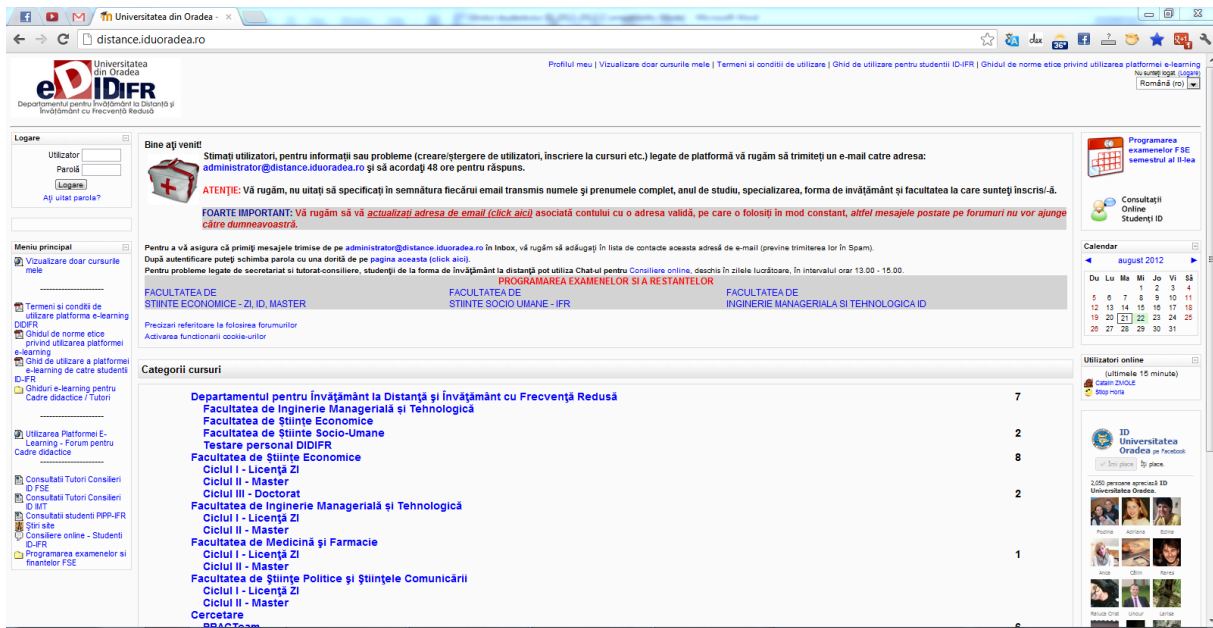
Universitatea din Oradea

distance.iduoradea.ro

Universitatea din Oradea
eDIDIFR
Departamentul pentru Învăţământ la Distanţă şi Învăţământ cu Frecvenţă Redusă

Profilul meu | Vizualizare doar cursurile mele | Termeni si conditii de utilizare | Ghid de utilizare pentru studentii ID-IFR | Ghidul de norme etice privind utilizarea platformei e-learning

Nu sunteţi logat. (Logare)
Română (ro)

Logare
Utilizator
Parolă
Logare
Aţi uitat parola?

Meniu principal
Vizualizare doar cursurile mele
--------------------
Termeni si conditii de utilizare platforma e-learning DIDIFR
Ghidul de norme etice privind utilizarea platformei e-learning
Ghid de utilizare a platformei e-learning de catre studentii ID-IFR
Ghiduri e-learning pentru Cadre didactice / Tutori
--------------------
Utilizarea Platformei E-Learning - Forum pentru Cadre didactice
--------------------
Consultatii Tutori Consilieri ID FSE
Consultatii Tutori Consilieri ID IMT
Consultatii studenti PIPP-IFR
Ştiri site
Consiliere online - Studenti ID-IFR
Programarea examenelor si finantelor FSE

Bine aţi venit!
Stimaţi utilizatori, pentru informaţii sau probleme (creare/ştergere de utilizatori, înscriere la cursuri etc.) legate de platformă vă rugăm să trimiteţi un e-mail catre adresa: administrator@distance.iduoradea.ro şi să acordaţi 48 ore pentru răspuns.

ATENŢIE: Vă rugăm, nu uitaţi să specificaţi în semnătura fiecărui email transmis numele şi prenumele complet, anul de studiu, specializarea, forma de învăţământ şi facultatea la care sunteţi înscris/-ă.

FOARTE IMPORTANT: Vă rugăm să vă actualizaţi adresa de email (click aici) asociată contului cu o adresa validă, pe care o folosiţi în mod constant, altfel mesajele postate pe forumuri nu vor ajunge către dumneavoastră.

Pentru a vă asigura că primiţi mesajele trimise de pe administrator@distance.iduoradea.ro în Inbox, vă rugăm să adăugaţi în lista de contacte aceasta adresă de e-mail (previne trimiterea lor în Spam).
După autentificare puteţi schimba parola cu una dorită de pe pagina aceasta (click aici).
Pentru probleme legate de secretariat si tutorat-consiliere, studenţii de la forma de învăţământ la distanţă pot utiliza Chat-ul pentru Consiliere online, deschis în zilele lucrătoare, în intervalul orar 13.00 - 15.00.

PROGRAMAREA EXAMENELOR SI A RESTANTELOR
FACULTATEA DE STIINTE ECONOMICE - ZI, ID, MASTER
FACULTATEA DE STIINTE SOCIO UMANE - IFR
FACULTATEA DE INGINERIE MANAGERIALA SI TEHNOLOGICA ID

Precizari referitoare la folosirea forumurilor
Activarea functionarii cookie-urilor

Categorii cursuri
Departamentul pentru Învăţământ la Distanţă şi Învăţământ cu Frecvenţă Redusă 7
Facultatea de Inginerie Managerială şi Tehnologică
Facultatea de Ştiinţe Economice
Facultatea de Ştiinţe Socio-Umane 2
Testare personal DIDIFR
Facultatea de Ştiinţe Economice 8
Ciclul I - Licenţă ZI
Ciclul II - Master
Ciclul III - Doctorat 2
Facultatea de Inginerie Managerială şi Tehnologică
Ciclul I - Licenţă ZI
Ciclul II - Master
Facultatea de Medicină şi Farmacie
Ciclul I - Licenţă ZI 1
Ciclul II - Master
Facultatea de Ştiinţe Politice şi Ştiinţele Comunicării
Ciclul I - Licenţă ZI
Ciclul II - Master
Cercetare

Programarea examenelor FSE semestrul al II-lea

Consultaţii Online Studenţi ID

Calendar
august 2012
| Du | Lu | Ma | Mi | Jo | Vi | Sâ |
|---|---|---|---|---|---|---|
| | | | 1 | 2 | 3 | 4 |
| 5 | 6 | 7 | 8 | 9 | 10 | 11 |
| 12 | 13 | 14 | 15 | 16 | 17 | 18 |
| 19 | 20 | 21 | 22 | 23 | 24 | 25 |
| 26 | 27 | 28 | 29 | 30 | 31 | |

Utilizatori online
(ultimele 15 minute)
Catalin ZMOLE
Stoja Horia

ID Universitatea Oradea pe Facebook
Îmi place
2,050 persoane apreciază ID Universitatea Oradea.
Podina Adriana Edina
Anca Călin Florica
Raluca Oriel Undour Larisa